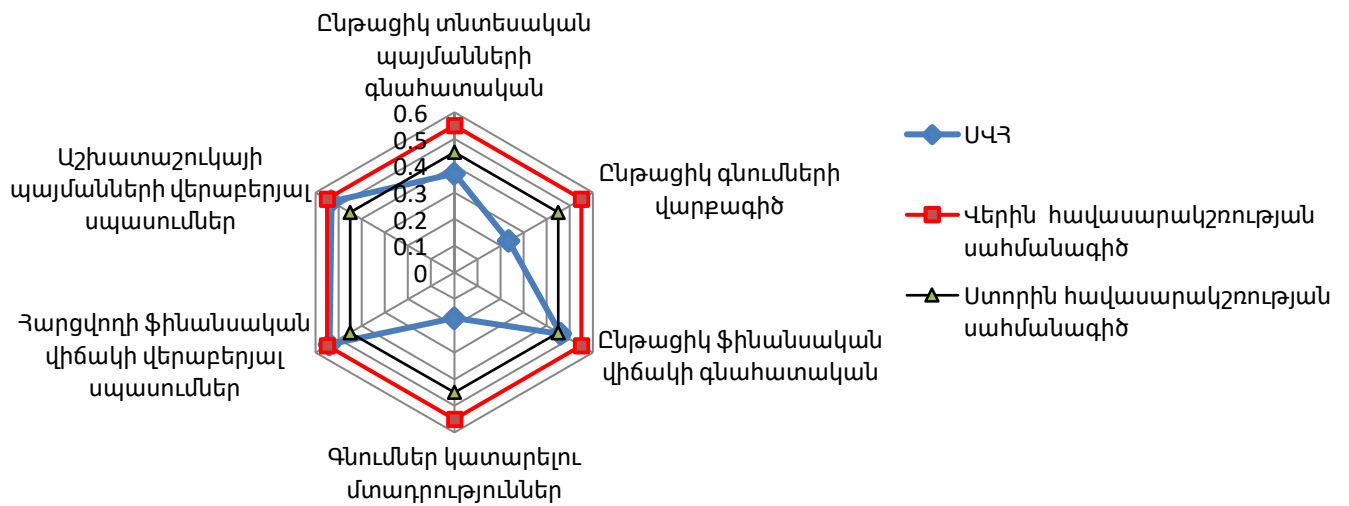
Ընթացիկ տնտեսական պայմանների գնահատական

0.6
0.5
0.4
0.3
0.2
0.1
0

Ընթացիկ գնումների վարքագիծ

Ընթացիկ ֆինանսական վիճակի գնահատական

Գնումներ կատարելու մտադրություններ

Հարցվողի ֆինանսական վիճակի վերաբերյալ սպասումներ

Աշխատաշուկայի պայմանների վերաբերյալ սպասումներ

ՍՎՀ

Վերին հավասարակշռության սահմանագիծ

Ստորին հավասարակշռության սահմանագիծ